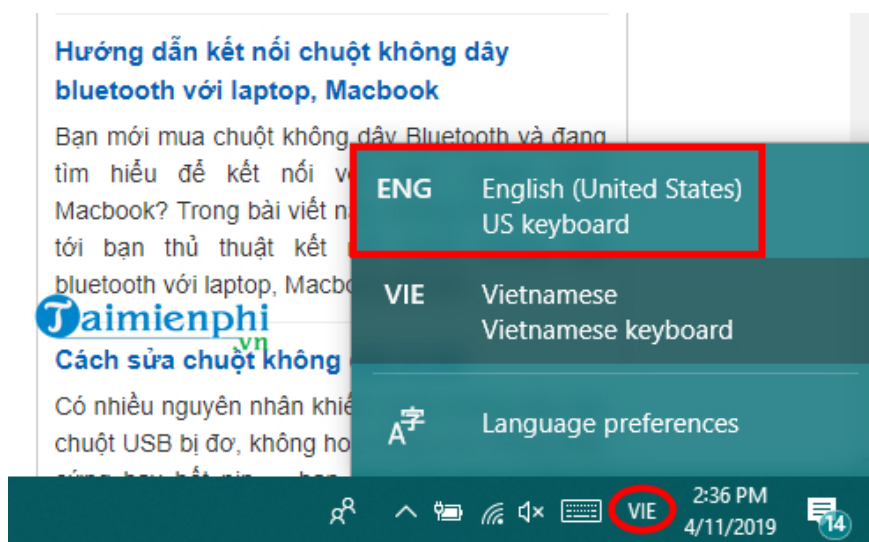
Hướng dẫn kết nối chuột không dây bluetooth với laptop, Macbook

Bạn mới mua chuột không dây Bluetooth và đang tìm hiểu để kết nối v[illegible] Macbook? Trong bài viết n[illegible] tới bạn thủ thuật kết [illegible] bluetooth với laptop, Macb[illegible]

Taimienphi .vn

Cách sửa chuột không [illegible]

Có nhiều nguyên nhân khiế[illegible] chuột USB bị đơ, không ho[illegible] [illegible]

ENG English (United States) US keyboard

VIE Vietnamese Vietnamese keyboard

Language preferences

VIE 2:36 PM 4/11/2019 14